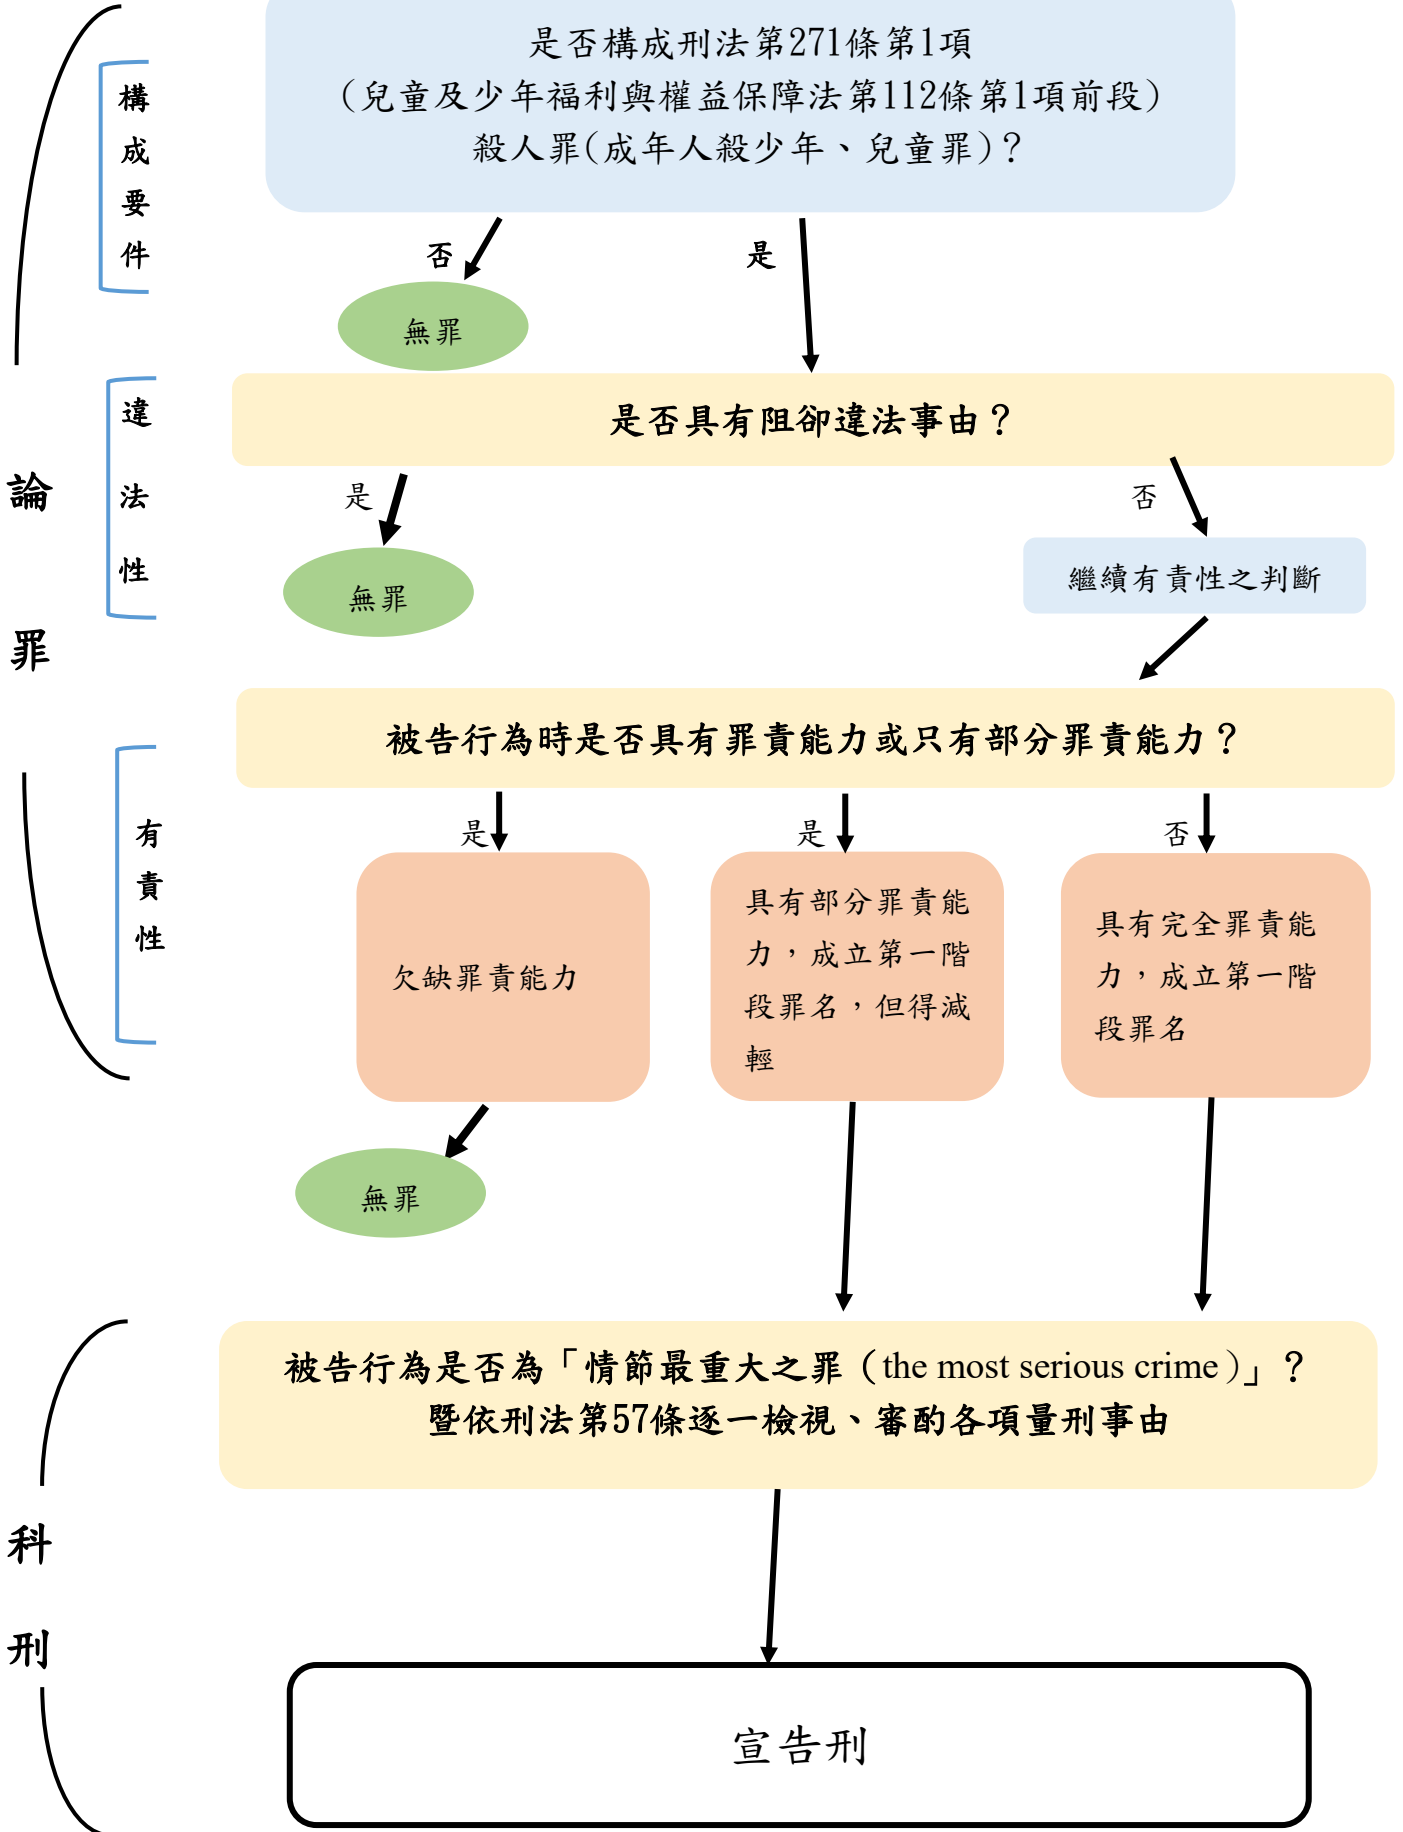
構成要件

是否構成刑法第271條第1項
(兒童及少年福利與權益保障法第112條第1項前段)
殺人罪(成年人殺少年、兒童罪)?

否

無罪

是

論罪

違法性

是否具有阻卻違法事由?

是

無罪

否

繼續有責性之判斷

有責性

被告行為時是否具有罪責能力或只有部分罪責能力?

是

欠缺罪責能力

無罪

是

具有部分罪責能力,成立第一階段罪名,但得減輕

否

具有完全罪責能力,成立第一階段罪名

科刑

被告行為是否為「情節最重大之罪(the most serious crime)」?
暨依刑法第57條逐一檢視、審酌各項量刑事由

宣告刑